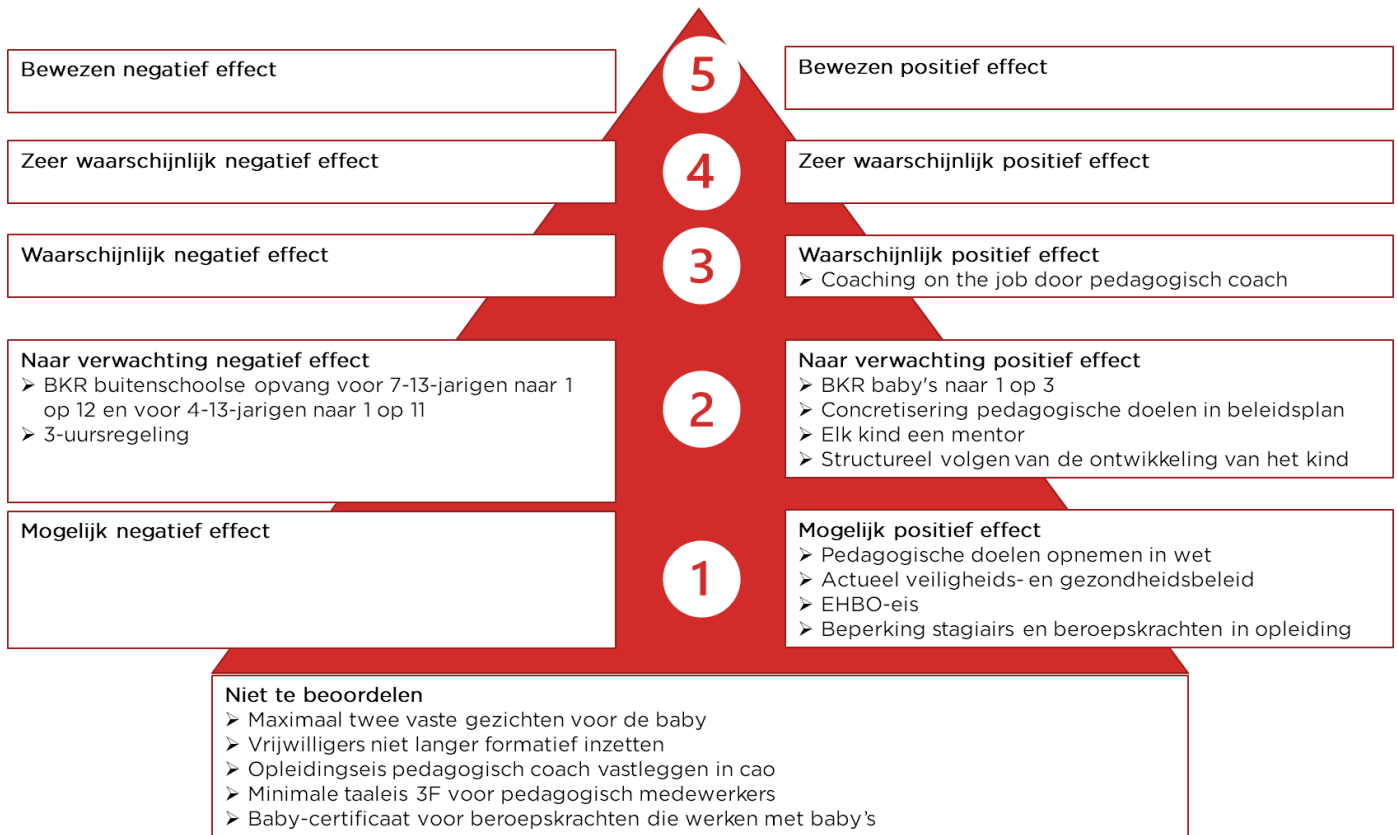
Bewezen negatief effect

5

Bewezen positief effect

Zeer waarschijnlijk negatief effect

4

Zeer waarschijnlijk positief effect

Waarschijnlijk negatief effect

3

Waarschijnlijk positief effect
➢ Coaching on the job door pedagogisch coach

Naar verwachting negatief effect
➢ BKR buitenschoolse opvang voor 7-13-jarigen naar 1 op 12 en voor 4-13-jarigen naar 1 op 11
➢ 3-uursregeling

2

Naar verwachting positief effect
➢ BKR baby's naar 1 op 3
➢ Concretisering pedagogische doelen in beleidsplan
➢ Elk kind een mentor
➢ Structureel volgen van de ontwikkeling van het kind

Mogelijk negatief effect

1

Mogelijk positief effect
➢ Pedagogische doelen opnemen in wet
➢ Actueel veiligheids- en gezondheidsbeleid
➢ EHBO-eis
➢ Beperking stagiairs en beroepskrachten in opleiding

Niet te beoordelen
➢ Maximaal twee vaste gezichten voor de baby
➢ Vrijwilligers niet langer formatief inzetten
➢ Opleidingseis pedagogisch coach vastleggen in cao
➢ Minimale taaleis 3F voor pedagogisch medewerkers
➢ Baby-certificaat voor beroepskrachten die werken met baby's